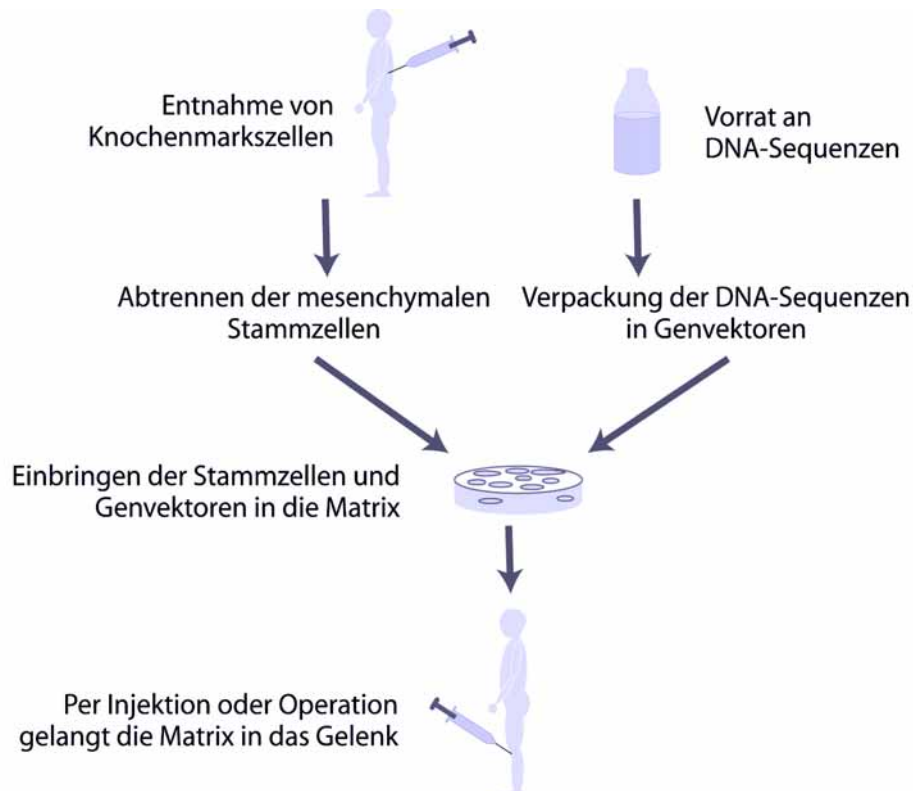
Entnahme von Knochenmarkszellen

Vorrat an DNA-Sequenzen

Abtrennen der mesenchymalen Stammzellen

Verpackung der DNA-Sequenzen in Genvektoren

Einbringen der Stammzellen und Genvektoren in die Matrix

Per Injektion oder Operation gelangt die Matrix in das Gelenk